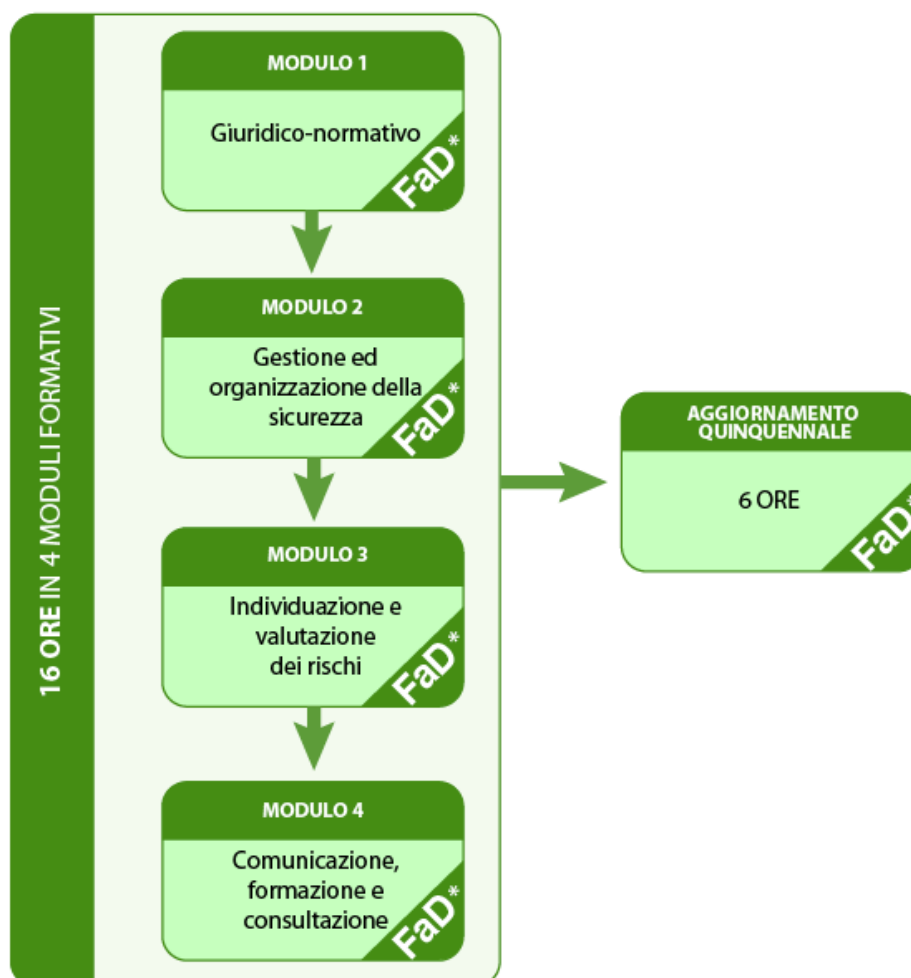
16 ORE IN 4 MODULI FORMATIVI

MODULO 1

Giuridico-normativo

FaD*

MODULO 2

Gestione ed organizzazione della sicurezza

FaD*

MODULO 3

Individuazione e valutazione dei rischi

FaD*

MODULO 4

Comunicazione, formazione e consultazione

FaD*

AGGIORNAMENTO QUINQUENNALE

6 ORE

FaD*